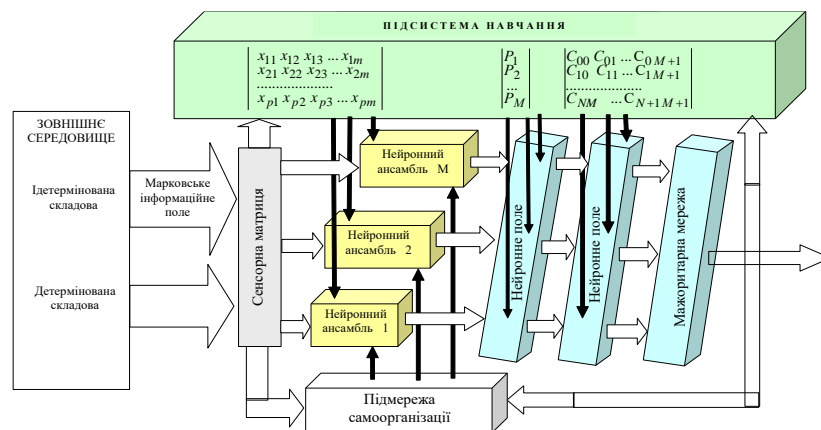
ПІДСИСТЕМА НАВЧАННЯ

$x_{11}\ x_{12}\ x_{13}\ ...\ x_{1m}$
$x_{21}\ x_{22}\ x_{23}\ ...\ x_{2m}$
..................
$x_{p1}\ x_{p2}\ x_{p3}\ ...\ x_{pm}$

$P_1$
$P_2$
$\vdots$
$P_M$

$C_{00}\ C_{01}\ ...\ C_{0\,M+1}$
$C_{10}\ C_{11}\ ...\ C_{1\,M+1}$
..................
$C_{NM}\ ...\ C_{N+1\,M+1}$

ЗОВНІШНЄ СЕРЕДОВИЩЕ

Ідетермінована складова

Детермінована складова

Марковське інформаційне поле

Сенсорна матриця

Нейронний ансамбль M

Нейронний ансамбль 2

Нейронний ансамбль 1

Нейронне поле

Нейронне поле

Мажоритарна мережа

Підмережа самоорганізації